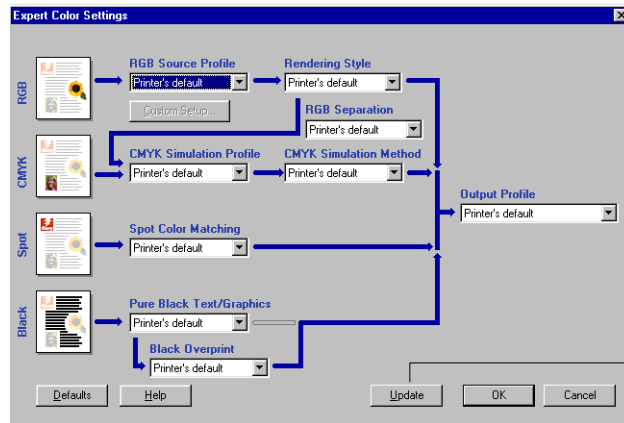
Expert Color Settings

RGB

RGB Source Profile
Printer's default

Custom Setup...

Rendering Style
Printer's default

RGB Separation
Printer's default

CMYK

CMYK Simulation Profile
Printer's default

CMYK Simulation Method
Printer's default

Output Profile
Printer's default

Spot

Spot Color Matching
Printer's default

Black

Pure Black Text/Graphics
Printer's default

Black Overprint
Printer's default

Defaults Help Update OK Cancel